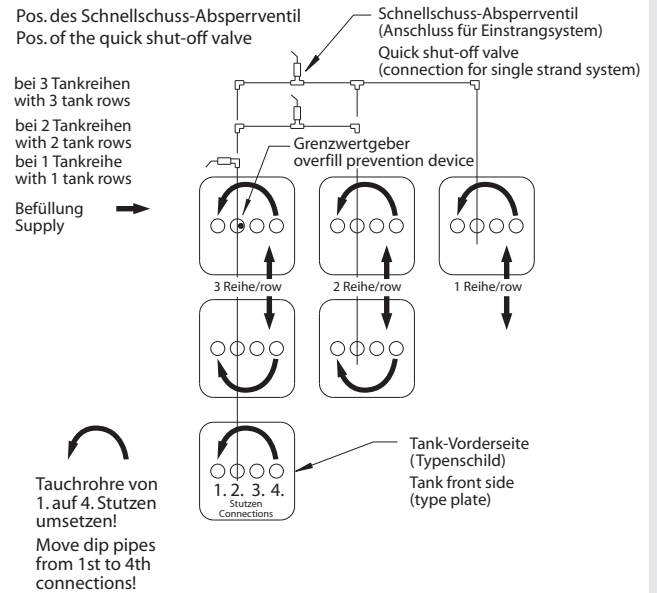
Pos. des Schnellschuss-Absperrventil
Pos. of the quick shut-off valve

Schnellschuss-Absperrventil
(Anschluss für Einstrangsystem)
Quick shut-off valve
(connection for single strand system)

bei 3 Tankreihen
with 3 tank rows
bei 2 Tankreihen
with 2 tank rows
bei 1 Tankreihe
with 1 tank rows

Grenzwertgeber
overfill prevention device

Befüllung
Supply

3 Reihe/row
2 Reihe/row
1 Reihe/row

Tank-Vorderseite
(Typenschild)
Tank front side
(type plate)

1. 2. 3. 4.
Stutzen
Connections

Tauchrohre von 1. auf 4. Stutzen umsetzen!
Move dip pipes from 1st to 4th connections!